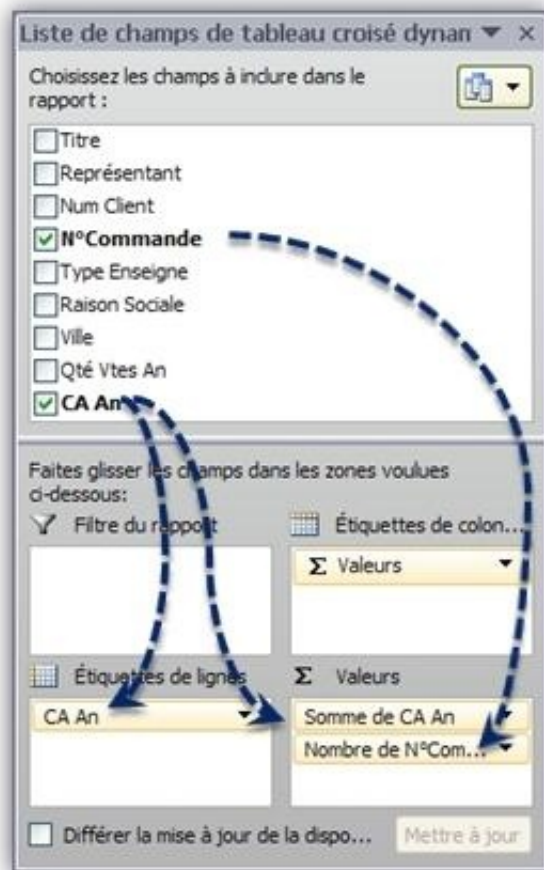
Liste de champs de tableau croisé dynan ▼ ×

Choisissez les champs à inclure dans le rapport :

Titre
Représentant
Num Client
N°Commande
Type Enseigne
Raison Sociale
Ville
Qté Vtes An
CA An

Faites glisser les champs dans les zones voulues ci-dessous:

Filtre du rapport

Étiquettes de colon...

Σ Valeurs

Étiquettes de lignes

CA An

Σ Valeurs

Somme de CA An

Nombre de N°Com...

Différer la mise à jour de la dispo...

Mettre à jour